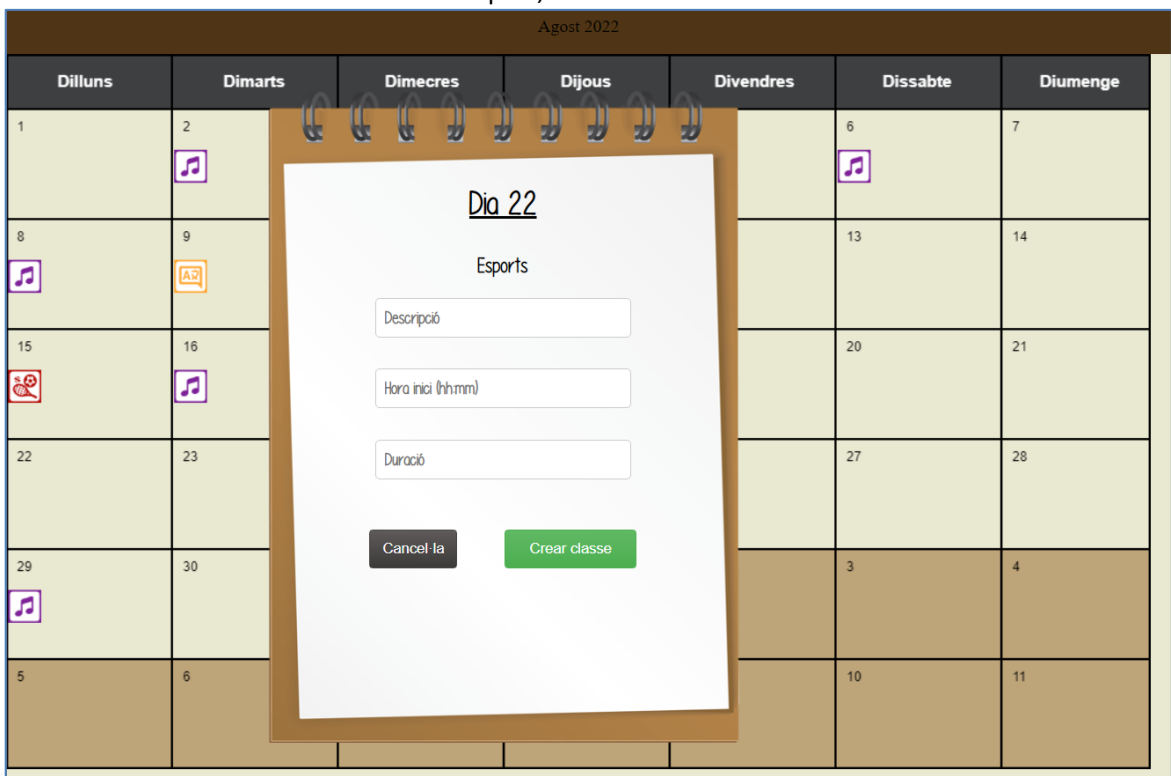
Agost 2022

| Dilluns | Dimarts | Dimecres | Dijous | Divendres | Dissabte | Diumenge |
|---|---|---|---|---|---|---|
| 1 | 2 | | | | 6 | 7 |
| 8 | 9 | | | | 13 | 14 |
| 15 | 16 | | | | 20 | 21 |
| 22 | 23 | | | | 27 | 28 |
| 29 | 30 | | | | 3 | 4 |
| 5 | 6 | | | | 10 | 11 |

Dia 22

Esports

Descripció

Hora inici (hh:mm)

Duració

Cancel·la

Crear classe